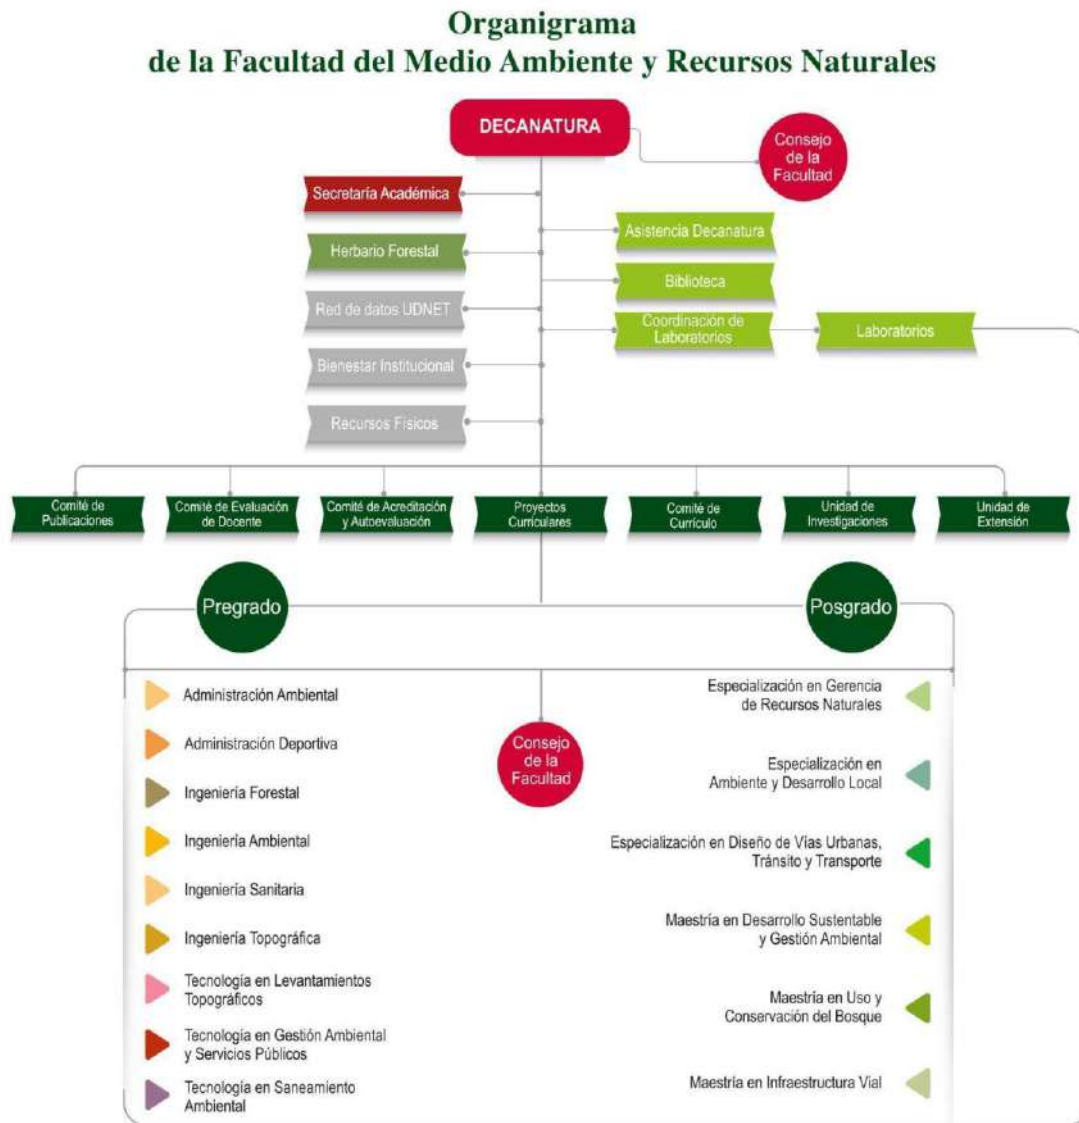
Organigrama
de la Facultad del Medio Ambiente y Recursos Naturales

DECANATURA

Consejo de la Facultad

Secretaría Académica

Herbario Forestal

Red de datos UDNET

Bienestar Institucional

Recursos Físicos

Asistencia Decanatura

Biblioteca

Coordinación de Laboratorios

Laboratorios

Comité de Publicaciones

Comité de Evaluación de Docente

Comité de Acreditación y Autoevaluación

Proyectos Curriculares

Comité de Currículo

Unidad de Investigaciones

Unidad de Extensión

Pregrado

Posgrado

Administración Ambiental

Administración Deportiva

Ingeniería Forestal

Ingeniería Ambiental

Ingeniería Sanitaria

Ingeniería Topográfica

Tecnología en Levantamientos Topográficos

Tecnología en Gestión Ambiental y Servicios Públicos

Tecnología en Saneamiento Ambiental

Consejo de la Facultad

Especialización en Gerencia de Recursos Naturales

Especialización en Ambiente y Desarrollo Local

Especialización en Diseño de Vías Urbanas, Tránsito y Transporte

Maestría en Desarrollo Sustentable y Gestión Ambiental

Maestría en Uso y Conservación del Bosque

Maestría en Infraestructura Vial